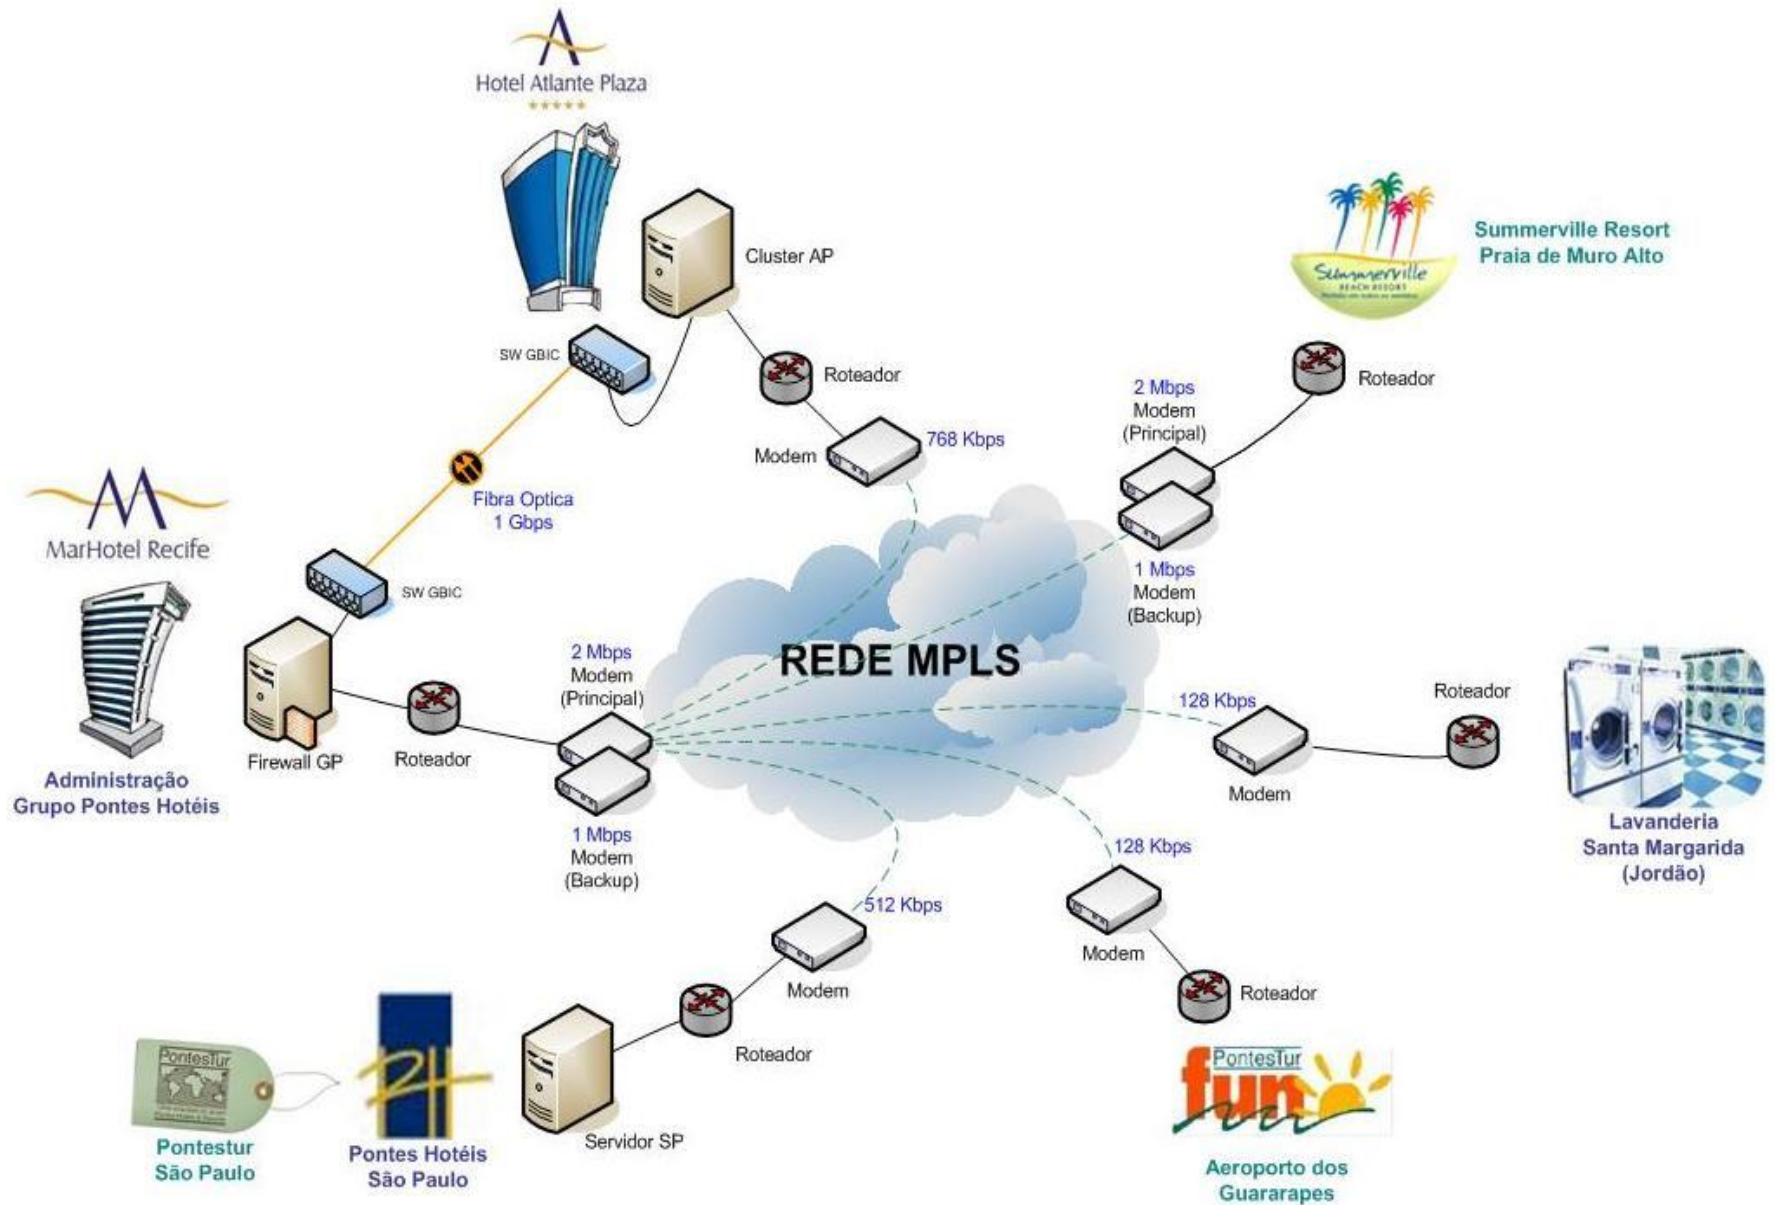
Hotel Atlante Plaza

Cluster AP

Summerville Resort
Praia de Muro Alto

Summerville

SW GBIC

Roteador

Roteador

2 Mbps
Modem
(Principal)

Modem

768 Kbps

Fibra Optica
1 Gbps

MarHotel Recife

SW GBIC

1 Mbps
Modem
(Backup)

REDE MPLS

2 Mbps
Modem
(Principal)

128 Kbps

Roteador

Firewall GP

Roteador

Modem

Administração
Grupo Pontes Hotéis

1 Mbps
Modem
(Backup)

Lavanderia
Santa Margarida
(Jordão)

128 Kbps

512 Kbps

Modem

Modem

Roteador

Roteador

PontesTur

PontesTur
fun

Servidor SP

Pontestur
São Paulo

Pontes Hotéis
São Paulo

Aeroporto dos
Guararapes